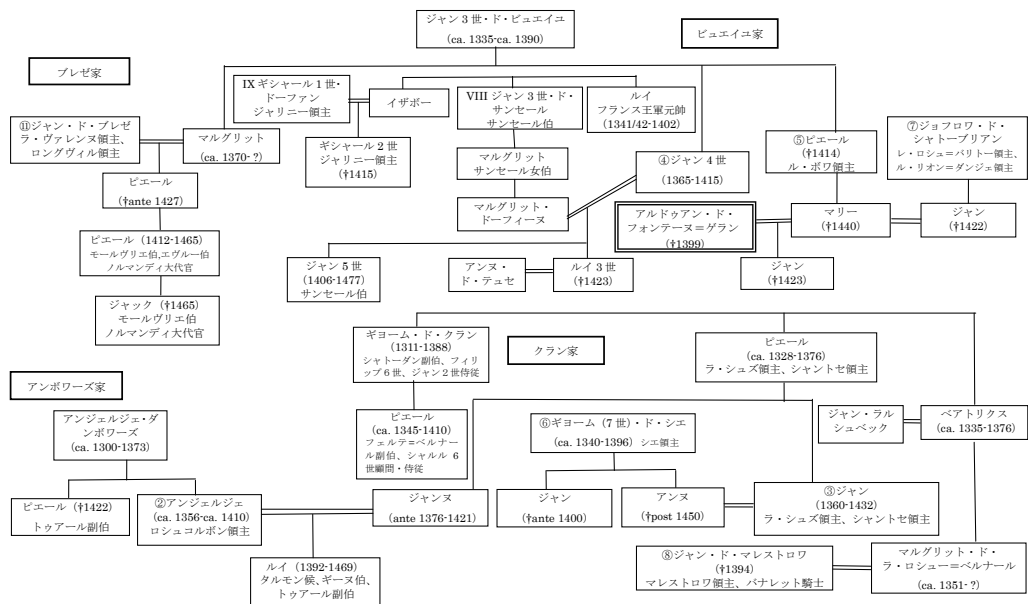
ジャン 3 世・ド・ビュエイユ
(ca. 1335-ca. 1390)

ビュエイユ家

ブレゼ家

IX ギシャール 1 世・ドーファン
ジャリニー領主

イザボー

VIII ジャン 3 世・ド・サンセール
サンセール伯

ルイ
フランス王軍元帥
(1341/42-1402)

⑪ジャン・ド・ブレゼ
ラ・ヴァレンヌ領主、ロングヴィル領主

マルグリット
(ca. 1370-?)

ギシャール 2 世
ジャリニー領主
(†1415)

マルグリット
サンセール女伯

④ジャン 4 世
(1365-1415)

⑤ピエール
(†1414)
ル・ボワ領主

⑦ジョフロワ・ド・シャトーブリアン
レ・ロシュ＝バリトー領主、ル・リオン＝ダンジェ領主

ピエール
(†ante 1427)

マルグリット・ドーフィーヌ

アルドゥアン・ド・フォンテーヌ＝ゲラン
(†1399)

マリー
(†1440)

ジャン
(†1422)

ピエール (1412-1465)
モールヴリエ伯,エヴルー伯
ノルマンディ大代官

ジャン 5 世
(1406-1477)
サンセール伯

アンヌ・ド・テュセ

ルイ 3 世
(†1423)

ジャン
(†1423)

ジャック (†1465)
モールヴリエ伯
ノルマンディ大代官

ギヨーム・ド・クラン
(1311-1388)
シャトーダン副伯、フィリップ 6 世、ジャン 2 世侍従

クラン家

ピエール
(ca. 1328-1376)
ラ・シュズ領主、シャントセ領主

アンボワーズ家

アンジェルジェ・ダンボワーズ
(ca. 1300-1373)

ピエール
(ca. 1345-1410)
フェルテ＝ベルナール副伯、シャルル 6 世顧問・侍従

⑥ギヨーム (7 世)・ド・シエ
(ca. 1340-1396) シエ領主

ジャン・ラルシュベック

ベアトリクス
(ca. 1335-1376)

ピエール (†1422)
トゥアール副伯

②アンジェルジェ
(ca. 1356-ca. 1410)
ロシュコルボン領主

ジャンヌ
(ante 1376-1421)

ジャン
(†ante 1400)

アンヌ
(†post 1450)

③ジャン
(1360-1432)
ラ・シュズ領主、シャントセ領主

ルイ (1392-1469)
タルモン候、ギーヌ伯、トゥアール副伯

⑧ジャン・ド・マレストロワ
(†1394)
マレストロワ領主、バナレット騎士

マルグリット・ド・ラ・ロシュー＝ベルナール
(ca. 1351-?)